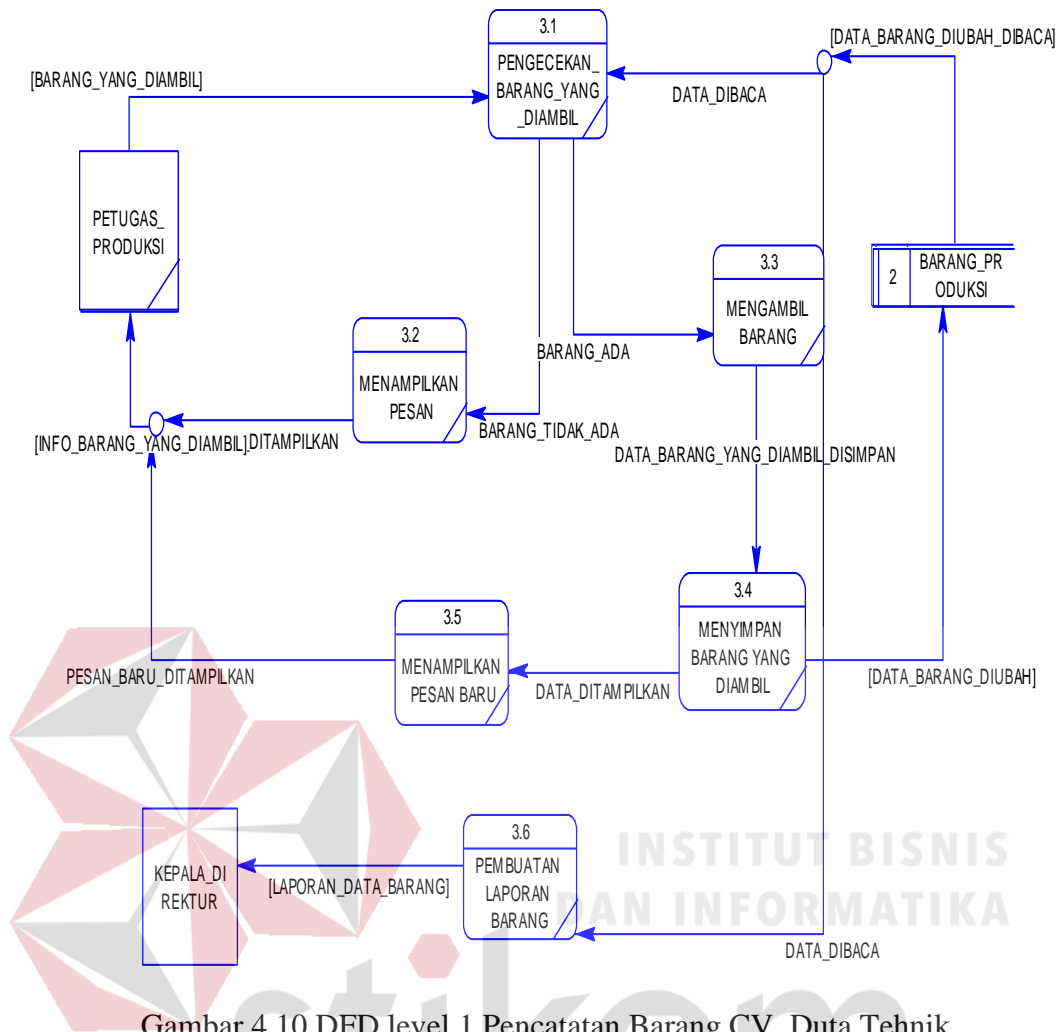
3.1
PENGECEKAN_ BARANG_YANG _DIAMBIL

[DATA_BARANG_DIUBAH_DIBACA]

DATA_DIBACA

[BARANG_YANG_DIAMBIL]

PETUGAS_ PRODUKSI

3.3
MENGAMBIL BARANG

2 BARANG_PR ODUKSI

3.2
MENAMPILKAN PESAN

BARANG_ADA

[INFO_BARANG_YANG_DIAMBIL]

DITAMPILKAN

BARANG_TIDAK_ADA

DATA_BARANG_YANG_DIAMBIL_DISIMPAN

3.4
MENYIMPAN BARANG YANG DIAMBIL

3.5
MENAMPILKAN PESAN BARU

PESAN_BARU_DITAMPILKAN

DATA_DITAMPILKAN

[DATA_BARANG_DIUBAH]

INSTITUT BISNIS DAN INFORMATIKA

KEPALA_DI REKTUR

3.6
PEMBUATAN LAPORAN BARANG

[LAPORAN_DATA_BARANG]

DATA_DIBACA

stikom

Gambar 4.10 DFD level 1 Pencatatan Barang CV. Duta Tehnik